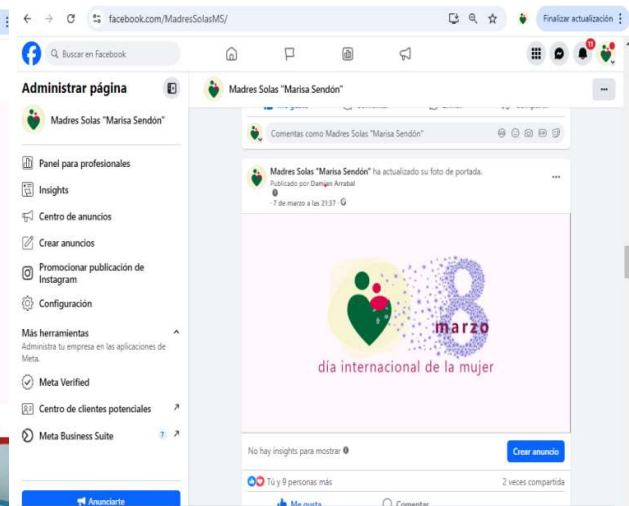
facebook.com/MadresSolasMS/

Finalizar actualización

Buscar en Facebook

11

Administrar página

Madres Solas "Marisa Sendón"

Panel para profesionales

Insights

Centro de anuncios

Crear anuncios

Promocionar publicación de Instagram

Configuración

Más herramientas

Administra tu empresa en las aplicaciones de Meta.

Meta Verified

Centro de clientes potenciales

Meta Business Suite

Anunciarte

Madres Solas "Marisa Sendón"

Comentas como Madres Solas "Marisa Sendón"

Madres Solas "Marisa Sendón" ha actualizado su foto de portada.

Publicado por Damian Arrabal

7 de marzo a las 21:37

8

marzo

día internacional de la mujer

No hay insights para mostrar

Crear anuncio

Tú y 9 personas más

2 veces compartida

Me gusta

Comentar